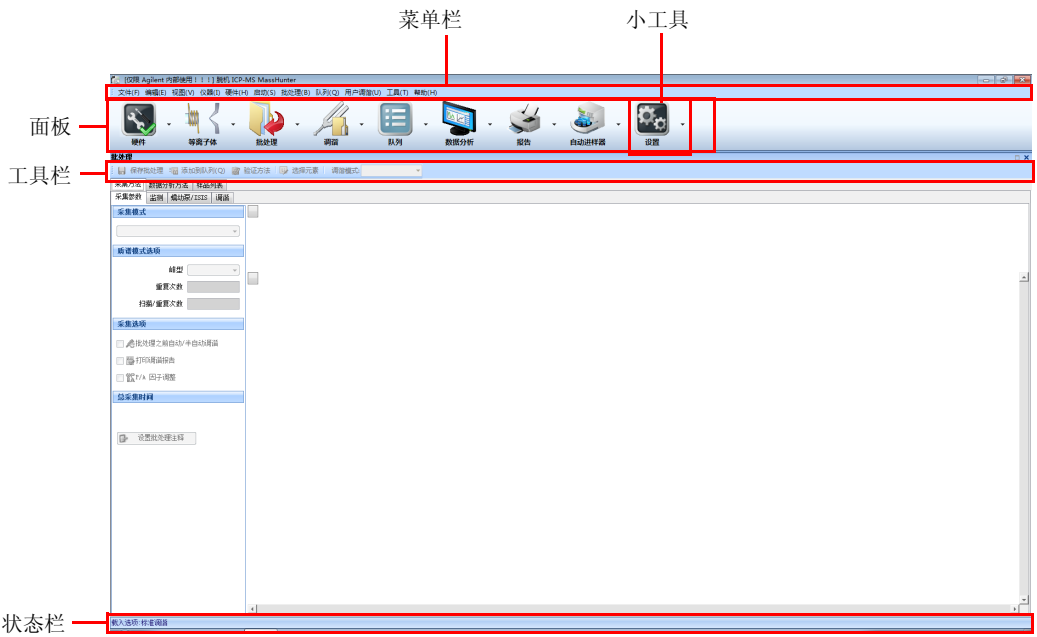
菜单栏

小工具

[仅限 Agilent 内部使用！！！] 脱机 ICP-MS MassHunter

文件(F) 编辑(E) 视图(V) 仪器(I) 硬件(H) 自动(S) 批处理(B) 队列(Q) 用户调谐(U) 工具(T) 帮助(H)

面板

硬件

等离子体

批处理

调谐

队列

数据分析

报告

自动进样器

设置

批处理

工具栏

保存批处理 添加到队列(Q) 验证方法 选择元素 调谐模式:

采集方法 数据分析方法 样品列表

采集参数 监测 蠕动泵/ISIS 调谐

采集模式

质谱模式选项

峰型

重复次数

扫描/重复次数

采集选项

批处理之前自动/半自动调谐

打印调谐报告

P/A 因子调整

总采集时间

设置批处理注释

状态栏

载入选项: 标准调谐